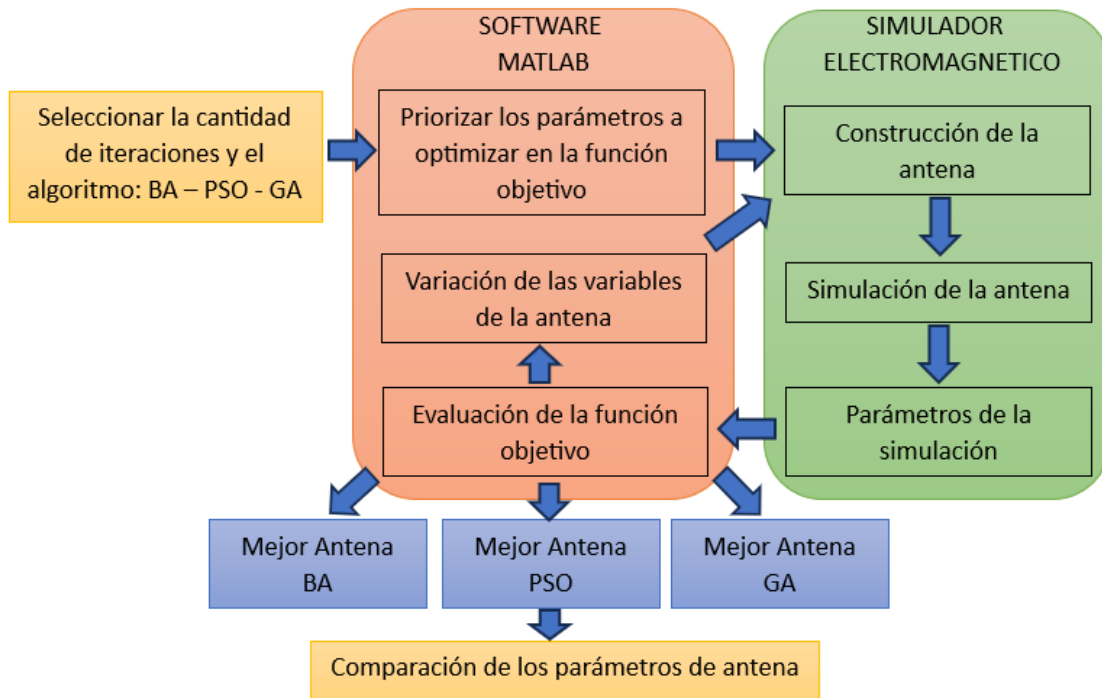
Seleccionar la cantidad de iteraciones y el algoritmo: BA – PSO - GA

SOFTWARE MATLAB

Priorizar los parámetros a optimizar en la función objetivo

Variación de las variables de la antena

Evaluación de la función objetivo

SIMULADOR ELECTROMAGNETICO

Construcción de la antena

Simulación de la antena

Parámetros de la simulación

Mejor Antena BA

Mejor Antena PSO

Mejor Antena GA

Comparación de los parámetros de antena